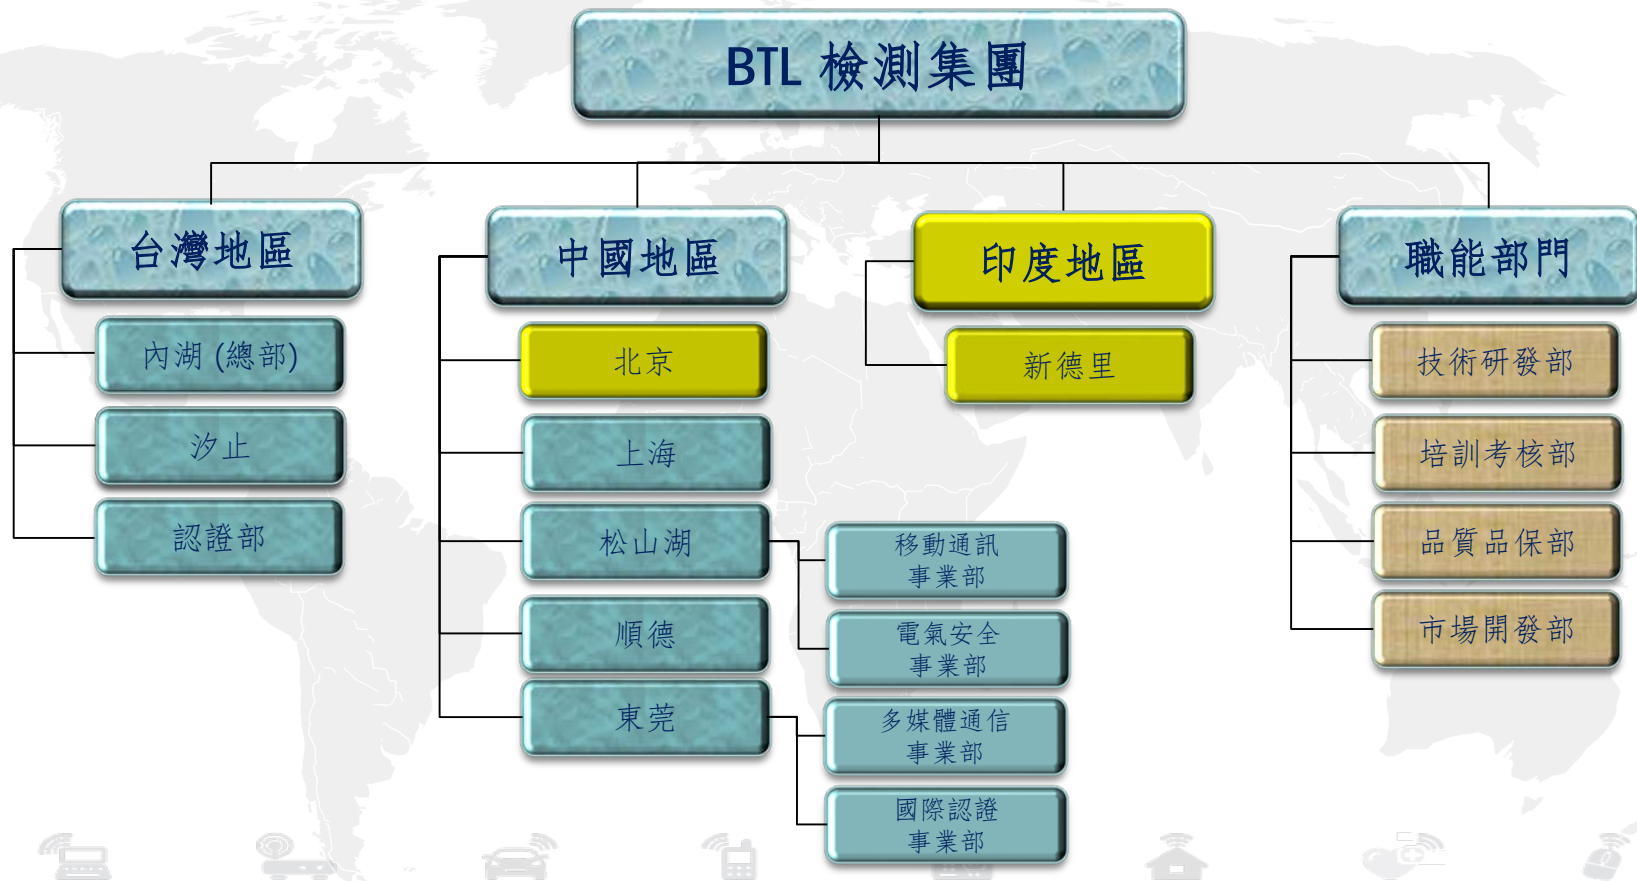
BTL 檢測集團

台灣地區

內湖 (總部)

汐止

認證部

中國地區

北京

上海

松山湖

順德

東莞

移動通訊事業部

電氣安全事業部

多媒體通信事業部

國際認證事業部

印度地區

新德里

職能部門

技術研發部

培訓考核部

品質品保部

市場開發部